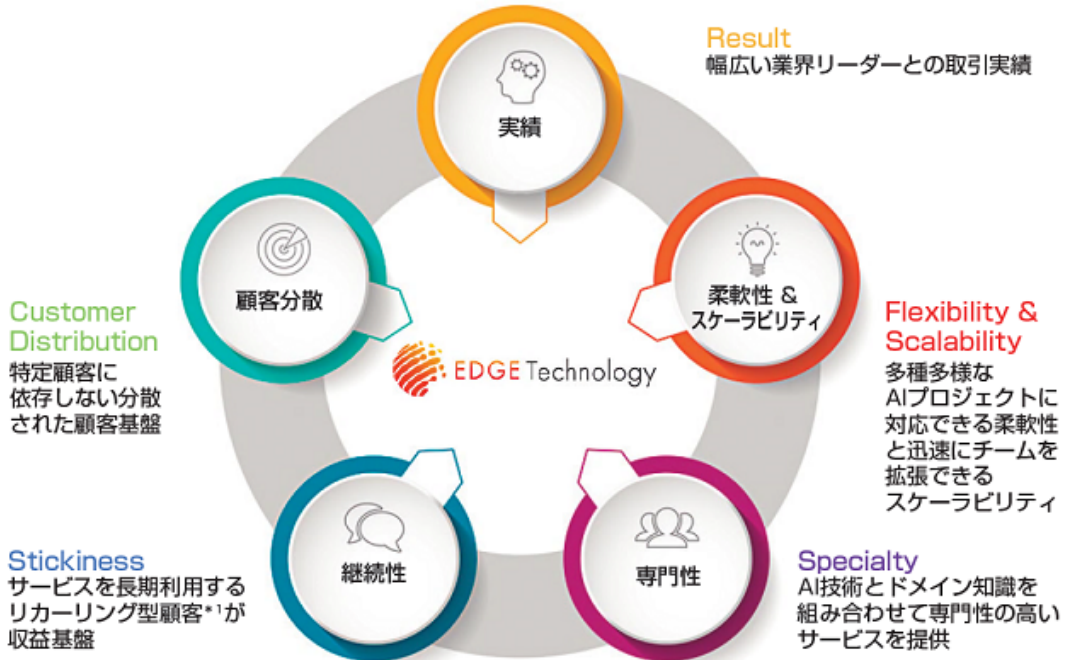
Result
幅広い業界リーダーとの取引実績

実績

顧客分散

柔軟性 &
スケーラビリティ

Customer
Distribution
特定顧客に
依存しない分散
された顧客基盤

EDGE Technology

Flexibility &
Scalability
多種多様な
AIプロジェクトに
対応できる柔軟性
と迅速にチームを
拡張できる
スケーラビリティ

継続性

専門性

Stickiness
サービスを長期利用する
リカーリング型顧客$^{*1}$が
収益基盤

Specialty
AI技術とドメイン知識を
組み合わせて専門性の高い
サービスを提供